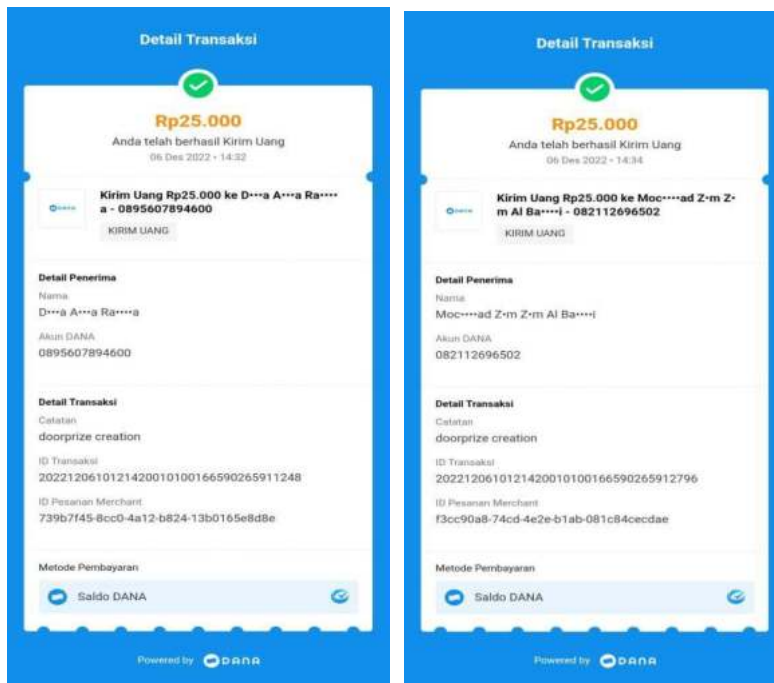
Detail Transaksi

Rp25.000

Anda telah berhasil Kirim Uang

06 Des 2022 • 14:32

DANA

Kirim Uang Rp25.000 ke D•••a A•••a Ra•••••a - 0895607894600

KIRIM UANG

Detail Penerima

Nama

D•••a A•••a Ra•••••a

Akun DANA

0895607894600

Detail Transaksi

Catatan

doorprize creation

ID Transaksi

20221206101214200101001665902659112 48

ID Pesanan Merchant

739b7f45-8cc0-4a12-b824-13b0165e8d8e

Metode Pembayaran

Saldo DANA

Powered by DANA

Detail Transaksi

Rp25.000

Anda telah berhasil Kirim Uang

06 Des 2022 • 14:34

DANA

Kirim Uang Rp25.000 ke Moc•••••ad Z•m Z•m Al Ba•••••i - 082112696502

KIRIM UANG

Detail Penerima

Nama

Moc•••••ad Z•m Z•m Al Ba•••••i

Akun DANA

082112696502

Detail Transaksi

Catatan

doorprize creation

ID Transaksi

2022120610121420010100166590265912796

ID Pesanan Merchant

f3cc90a8-74cd-4e2e-b1ab-081c84cecdae

Metode Pembayaran

Saldo DANA

Powered by DANA